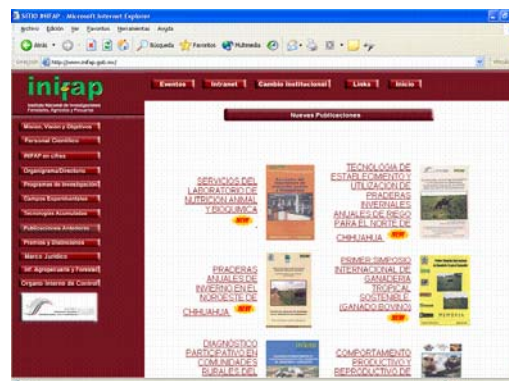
SITIO INIFAP - Microsoft Internet Explorer

Archivo Edición Ver Favoritos Herramientas Ayuda

Atrás Búsqueda Favoritos Multimedia

Dirección http://www.inifap.gob.mx/

inifap

Instituto Nacional de Investigaciones Forestales, Agrícolas y Pecuarias

Eventos | Intranet | Cambio Institucional | Links | Inicio

Nuevas Publicaciones

Misión, Visión y Objetivos
Personal Científico
INIFAP en cifras
Organigrama/Directorio
Programas de Investigación
Campos Experimentales
Tecnologías Acumuladas
Publicaciones Anteriores
Premios y Distinciones
Marco Jurídico
Inf. Agropecuaria y Forestal
Órgano Interno de Control

SERVICIOS DEL LABORATORIO DE NUTRICION ANIMAL Y BIOQUIMICA NEW

TECNOLOGIA DE ESTABLECIMIENTO Y UTILIZACION DE PRADERAS INVERNALES ANUALES DE RIEGO PARA EL NORTE DE CHIHUAHUA NEW

PRADERAS ANUALES DE INVIERNO EN EL NOROESTE DE CHIHUAHUA NEW

PRIMER SIMPOSIO INTERNACIONAL DE GANADERIA TROPICAL SOSTENIBLE (GANADO BOVINO) NEW

DIAGNOSTICO PARTICIPATIVO EN COMUNIDADES RURALES DEL

COMPORTAMIENTO PRODUCTIVO Y REPRODUCTIVO DE